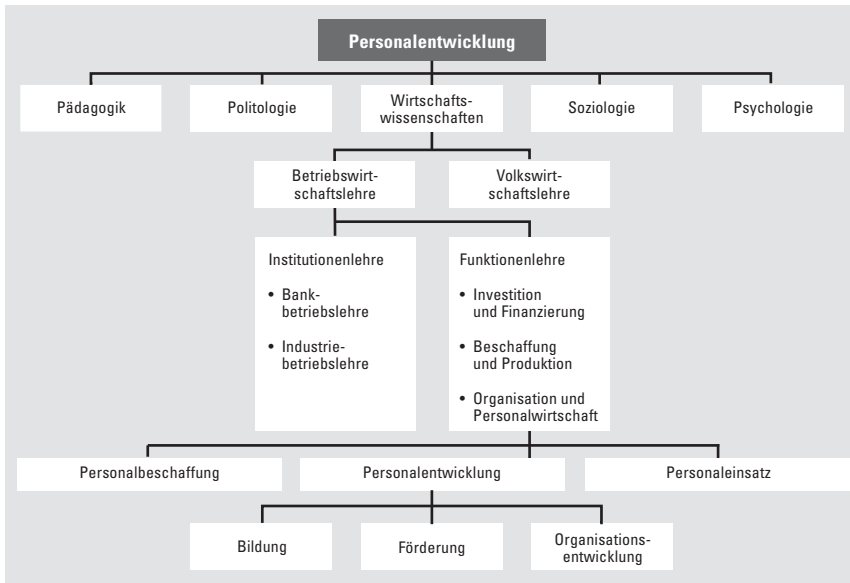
Personalentwicklung

Pädagogik

Politologie

Wirtschaftswissenschaften

Soziologie

Psychologie

Betriebswirtschaftslehre

Volkswirtschaftslehre

Institutionenlehre

• Bankbetriebslehre

• Industriebetriebslehre

Funktionenlehre

• Investition und Finanzierung

• Beschaffung und Produktion

• Organisation und Personalwirtschaft

Personalbeschaffung

Personalentwicklung

Personaleinsatz

Bildung

Förderung

Organisationsentwicklung